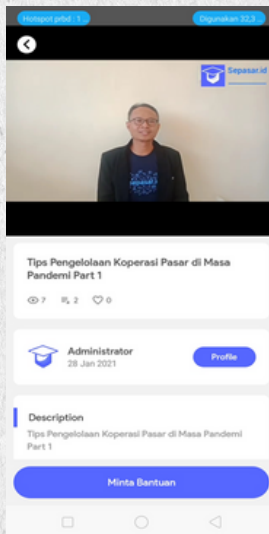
Hotspot pribadi : 1 ...

Digunakan 32,3 ...

Sepasar.id

sepasar

Tips Pengelolaan Koperasi Pasar di Masa Pandemi Part 1

7 2 0

Administrator
28 Jan 2021

Profile

Description

Tips Pengelolaan Koperasi Pasar di Masa Pandemi Part 1

Minta Bantuan